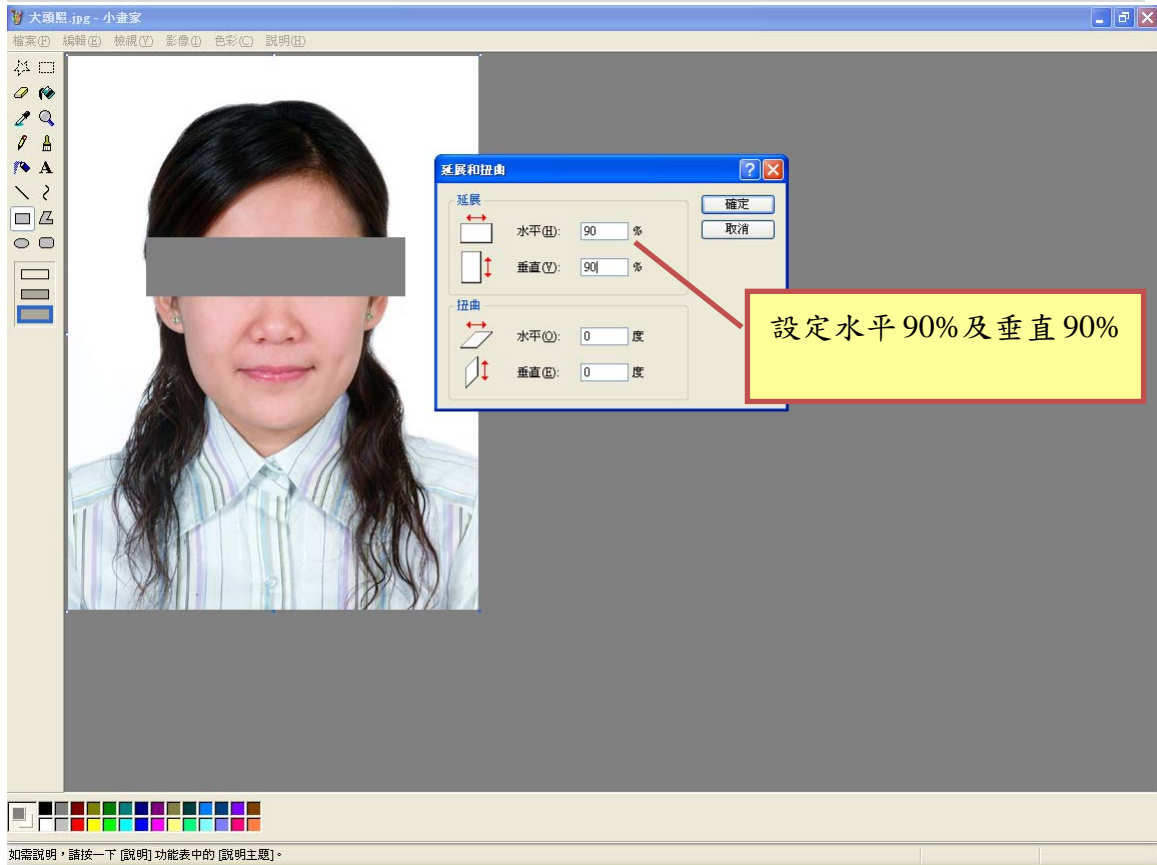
大頭照.jpg - 小畫家

檔案(F) 編輯(E) 檢視(V) 影像(I) 色彩(C) 說明(H)

延展和扭曲

延展

水平(H): 90 %

垂直(V): 90 %

扭曲

水平(O): 0 度

垂直(E): 0 度

確定

取消

設定水平90%及垂直90%

如需說明，請按一下 [說明] 功能表中的 [說明主題]。